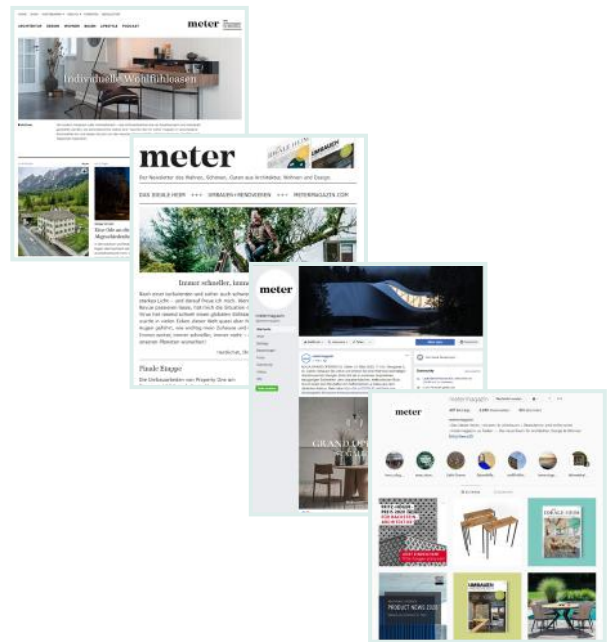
meter

ARCHITEKTUR DESIGN WOHNEN BAUEN LIFESTYLE PODCAST

Individuelle Wohlfühloasen

meter

Der Newsletter des Wohnens, Schönen, Guten aus Architektur, Wohnen und Design.

DAS IDEALE HEIM +++ UMBAUEN+RENOVIEREN +++ METERMAGAZIN.COM

Immer schneller, immer

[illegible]

Finale Etappe

meter

meter

GRAND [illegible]

meter

DAS IDEALE HEIM

UMBAUEN

PRODUCT NEWS 2020